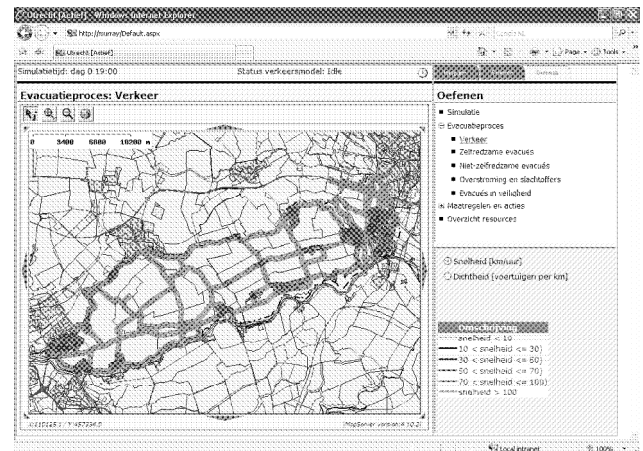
Utrecht [Actief] - Windows Internet Explorer
http://murray/Default.aspx
Utrecht [Actief]
Page Tools
Simulatietijd: dag 0 19:00
Status verkeersmodel: Idle
Evacuatieproces: Verkeer
0 3400 6800 10200 m
X:115115 / Y:457334.8
MapServer version 4.10.2
Oefenen
Simulatie
Evacuatieproces
Verkeer
Zelfredzame evacués
Niet-zelfredzame evacués
Overstroming en slachtoffers
Evacués in veiligheid
Maatregelen en acties
Overzicht resources
Snelheid [km/uur]
Dichtheid [voertuigen per km]
Omschrijving
snelheid < 10
10 < snelheid <= 30
30 < snelheid <= 50
50 < snelheid <= 70
70 < snelheid <= 100
snelheid > 100
Local intranet
100%